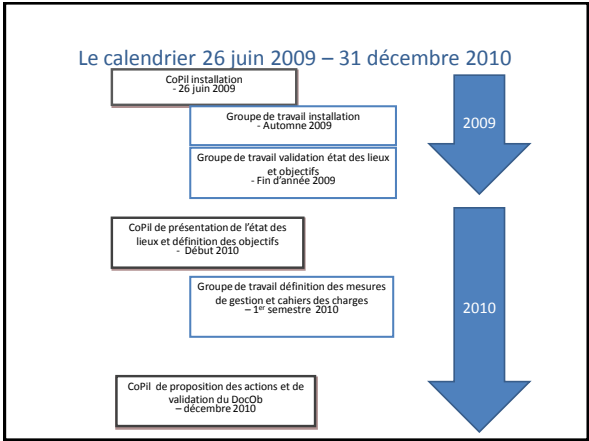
Le calendrier 26 juin 2009 – 31 décembre 2010

CoPil installation
- 26 juin 2009

Groupe de travail installation
- Automne 2009

Groupe de travail validation état des lieux et objectifs
- Fin d'année 2009

2009

CoPil de présentation de l'état des lieux et définition des objectifs
- Début 2010

Groupe de travail définition des mesures de gestion et cahiers des charges
– 1$^{er}$ semestre 2010

2010

CoPil de proposition des actions et de validation du DocOb
– décembre 2010